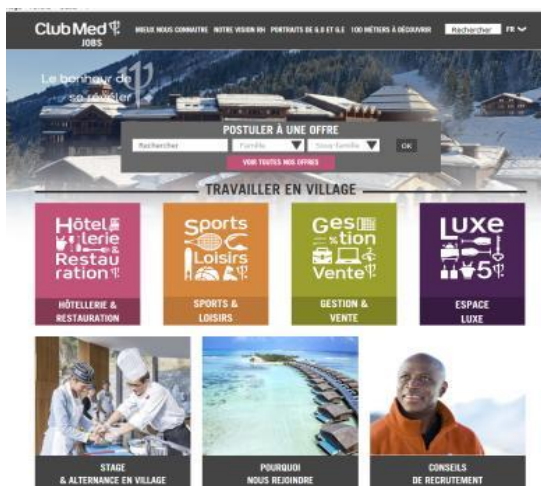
Club Med JOBS

MIEUX NOUS CONNAITRE NOTRE VISION RH PORTRAITS DE G.O ET G.E 100 MÉTIERS À DÉCOUVRIR Rechercher FR

Le bonheur de se révéler

POSTULER À UNE OFFRE

Rechercher Famille Sous famille OK

VOIR TOUTES NOS OFFRES

TRAVAILLER EN VILLAGE

Hôtellerie & Restauration

HÔTELLERIE & RESTAURATION

Sports & Loisirs

SPORTS & LOISIRS

Gestion Vente

GESTION & VENTE

Luxe 5

ESPACE LUXE

STAGE & ALTERNANCE EN VILLAGE

POURQUOI NOUS REJOINDRE

CONSEILS DE RECRUTEMENT